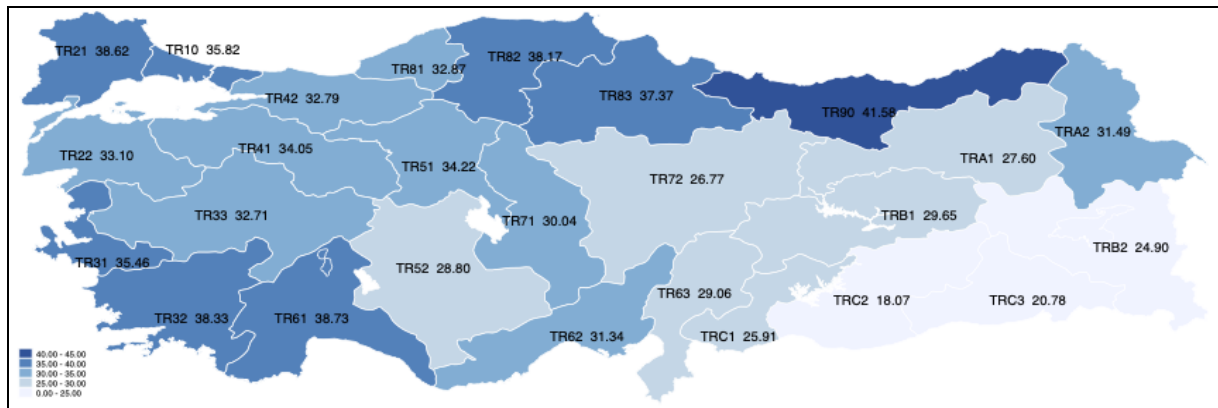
TR21 38.62
TR10 35.82
TR81 32.87
TR82 38.17
TR83 37.37
TR90 41.58
TRA2 31.49
TR42 32.79
TR22 33.10
TR41 34.05
TR51 34.22
TR72 26.77
TRA1 27.60
TR33 32.71
TR71 30.04
TRB1 29.65
TRB2 24.90
TR31 35.46
TR52 28.80
TR63 29.06
TRC2 18.07
TRC3 20.78
TR32 38.33
TR61 38.73
TR62 31.34
TRC1 25.91

40.00 - 45.00
35.00 - 40.00
30.00 - 35.00
25.00 - 30.00
0.00 - 25.00